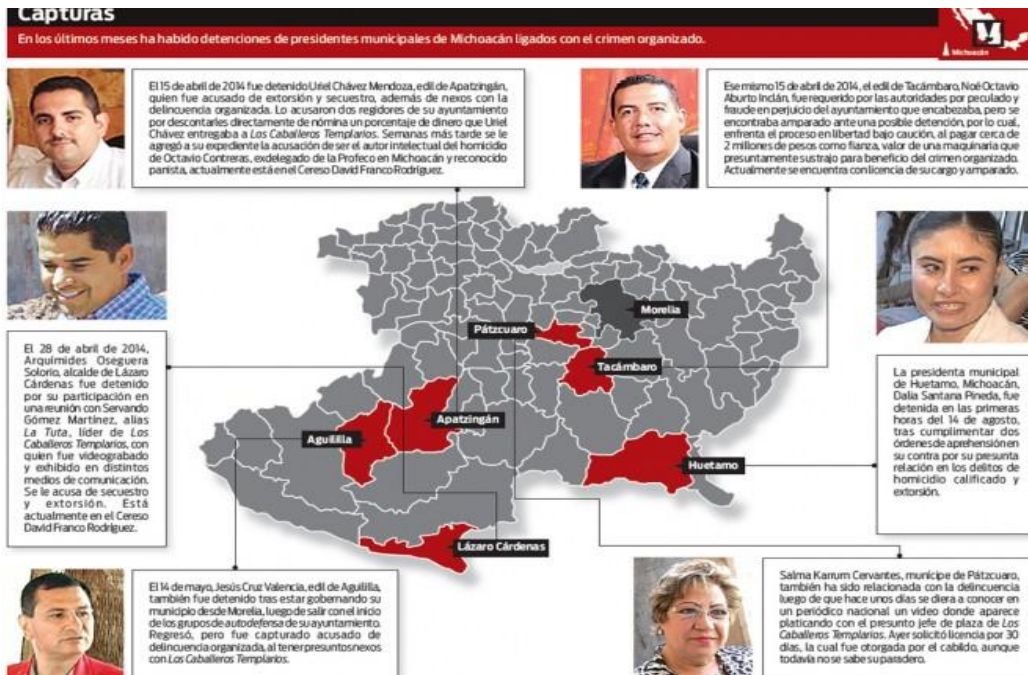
Capturas

En los últimos meses ha habido detenciones de presidentes municipales de Michoacán ligados con el crimen organizado.

Michoacán

El 15 de abril de 2014 fue detenido Uriel Chávez Mendoza, edil de Apatzingán, quien fue acusado de extorsión y secuestro, además de nexos con la delincuencia organizada. Lo acusaron dos regidores de su ayuntamiento por descontarles directamente de nómina un porcentaje de dinero que Uriel Chávez entregaba a *Los Caballeros Templarios*. Semanas más tarde se le agregó a su expediente la acusación de ser el autor intelectual del homicidio de Octavio Contreras, exdelegado de la Profeco en Michoacán y reconocido panista, actualmente está en el Cereso David Franco Rodríguez.

Ese mismo 15 de abril de 2014, el edil de Tacámbaro, Noé Octavio Aburto Inclán, fue requerido por las autoridades por peculado y fraude en perjuicio del ayuntamiento que encabezaba, pero se encontraba amparado ante una posible detención, por lo cual, enfrenta el proceso en libertad bajo caución, al pagar cerca de 2 millones de pesos como fianza, valor de una maquinaria que presuntamente sustrajo para beneficio del crimen organizado. Actualmente se encuentra con licencia de su cargo y amparado.

El 28 de abril de 2014, Arquímides Oseguera Solorio, alcalde de Lázaro Cárdenas fue detenido por su participación en una reunión con Servando Gómez Martínez, alias *La Tuta*, líder de *Los Caballeros Templarios*, con quien fue videograbado y exhibido en distintos medios de comunicación. Se le acusa de secuestro y extorsión. Está actualmente en el Cereso David Franco Rodríguez.

Pátzcuaro

Morelia

Tacámbaro

Apatzingán

Aguililla

Huetamo

Lázaro Cárdenas

La presidenta municipal de Huetamo, Michoacán, Dalia Santana Pineda, fue detenida en las primeras horas del 14 de agosto, tras cumplimentar dos órdenes de aprehensión en su contra por su presunta relación en los delitos de homicidio calificado y extorsión.

El 14 de mayo, Jesús Cruz Valencia, edil de Aguililla, también fue detenido tras estar gobernando su municipio desde Morelia, luego de salir con el inicio de los grupos de *autodefensa* de su ayuntamiento. Regresó, pero fue capturado acusado de delincuencia organizada, al tener presuntos nexos con *Los Caballeros Templarios*.

Salma Karrum Cervantes, munícipe de Pátzcuaro, también ha sido relacionada con la delincuencia luego de que hace unos días se diera a conocer en un periódico nacional un video donde aparece platicando con el presunto jefe de plaza de *Los Caballeros Templarios*. Ayer solicitó licencia por 30 días, la cual fue otorgada por el cabildo, aunque todavía no se sabe su paradero.